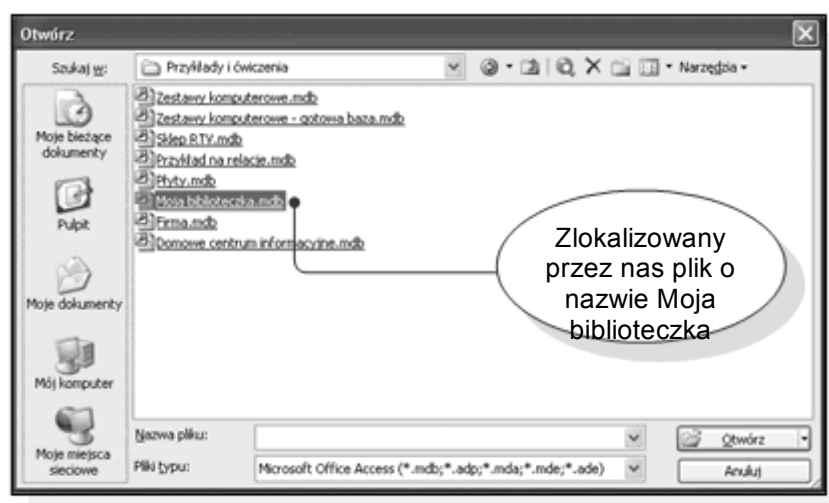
Otwórz

Szukaj w: Przykłady i ćwiczenia

Narzędzia

Moje bieżące dokumenty

Pulpit

Moje dokumenty

Mój komputer

Moje miejsca sieciowe

Zestawy komputerowe.mdb
Zestawy komputerowe - gotowa baza.mdb
Sklep RTV.mdb
Przykład na relacje.mdb
Płyty.mdb
Moja biblioteczka.mdb
Firma.mdb
Domowe centrum informacyjne.mdb

Zlokalizowany przez nas plik o nazwie Moja biblioteczka

Nazwa pliku:

Pliki typu: Microsoft Office Access (*.mdb;*.adp;*.mda;*.mde;*.ade)

Otwórz

Anuluj